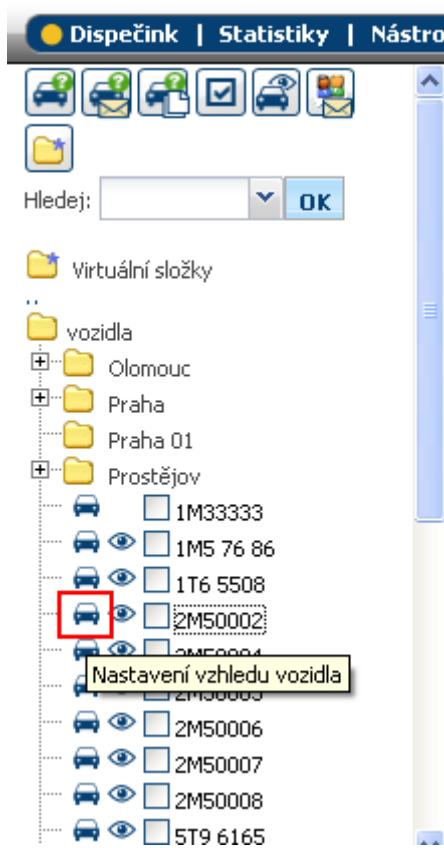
Dispečink | Statistiky | Nástro

Hledej: OK

Virtuální složky

..

vozidla

Olomouc

Praha

Praha 01

Prostějov

1M33333

1M5 76 86

1T6 5508

2M50002

Nastavení vzhledu vozidla

2M50006

2M50007

2M50008

5T9 6165